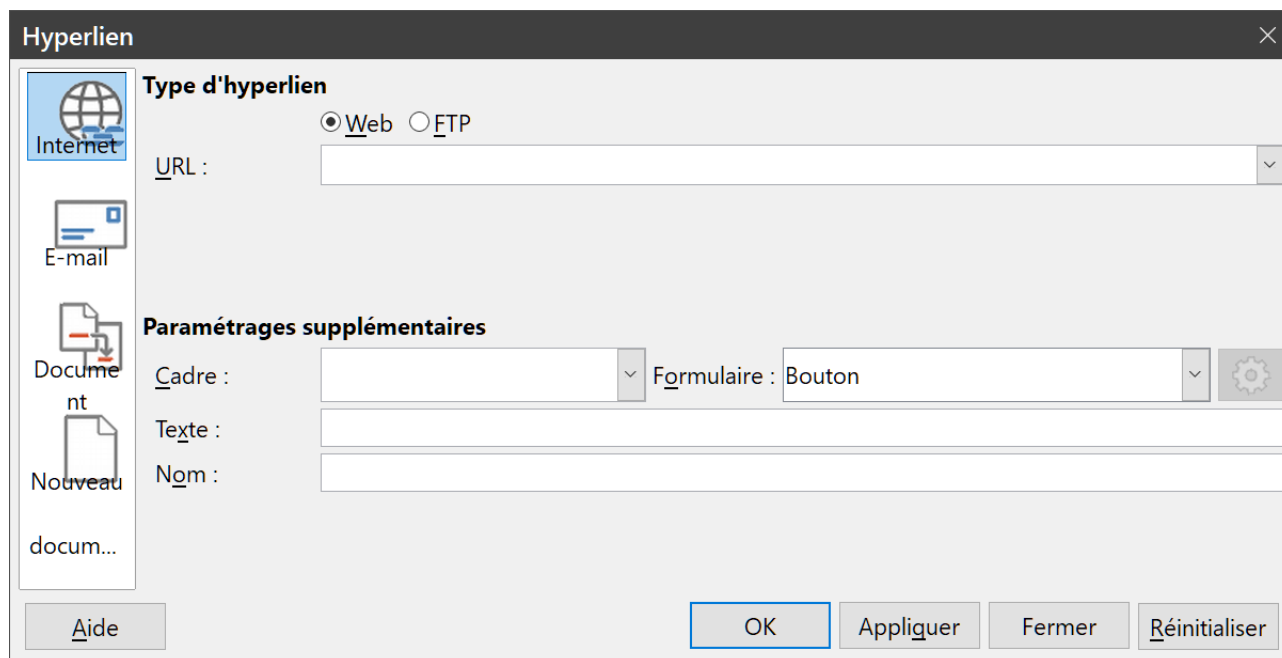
Hyperlien

Internet

E-mail

Document

Nouveau docum...

Type d'hyperlien

Web FTP

URL :

Paramétrages supplémentaires

Cadre :

Formulaire : Bouton

Texte :

Nom :

Aide

OK

Appliquer

Fermer

Réinitialiser